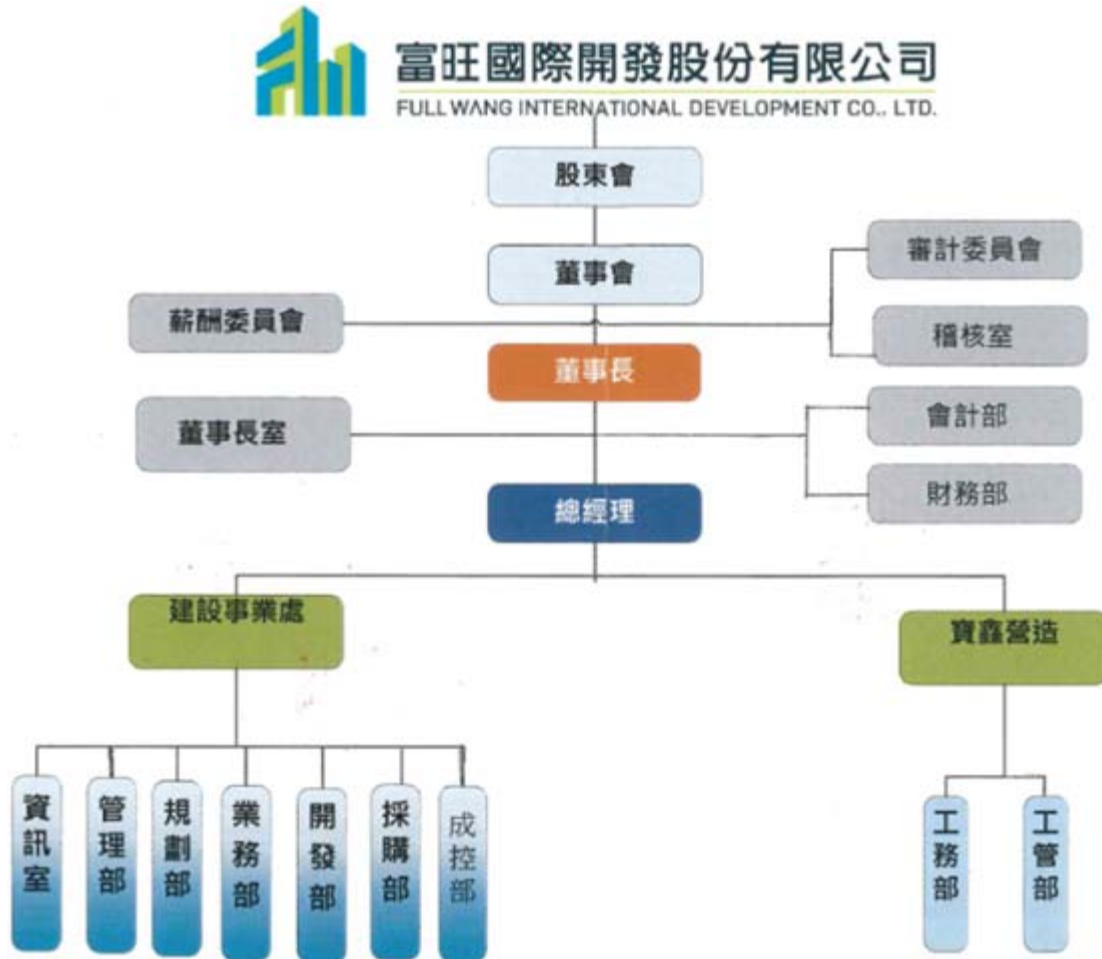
富旺國際開發股份有限公司
FULLWANG INTERNATIONAL DEVELOPMENT CO., LTD.

股東會

董事會

審計委員會

薪酬委員會

稽核室

董事長

董事長室

會計部

財務部

總經理

建設事業處

寶鑫營造

資訊室

管理部

規劃部

業務部

開發部

採購部

成控部

工務部

工管部